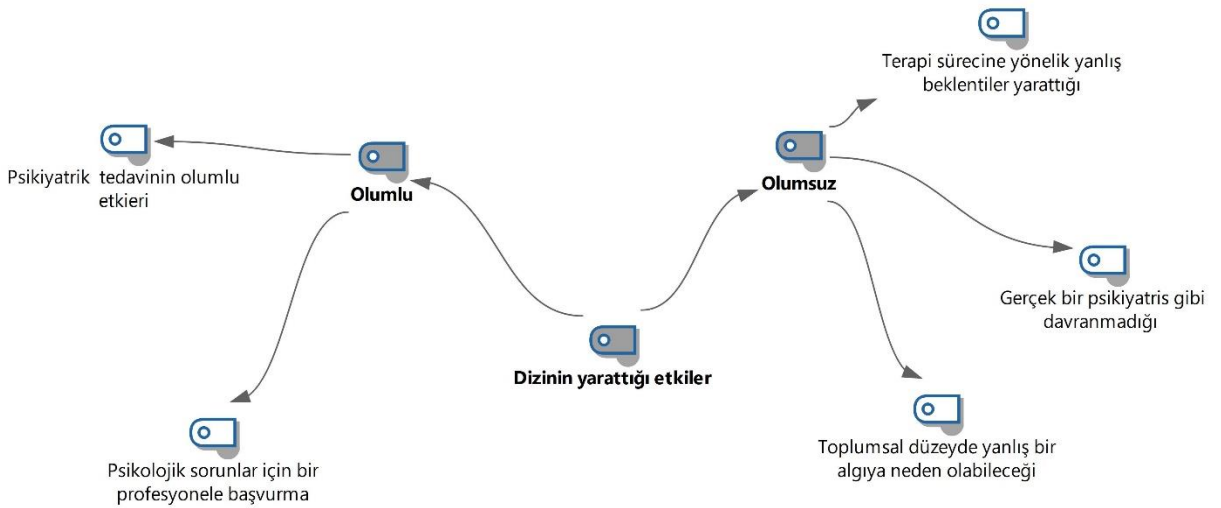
Terapi sürecine yönelik yanlış beklentiler yarattığı

Psikiyatrik  tedavinin olumlu etkieri

Olumlu

Olumsuz

Gerçek bir psikiyatris gibi davranmadığı

Dizinin yarattığı etkiler

Toplumsal düzeyde yanlış bir algıya neden olabileceği

Psikolojik sorunlar için bir profesyonele başvurma